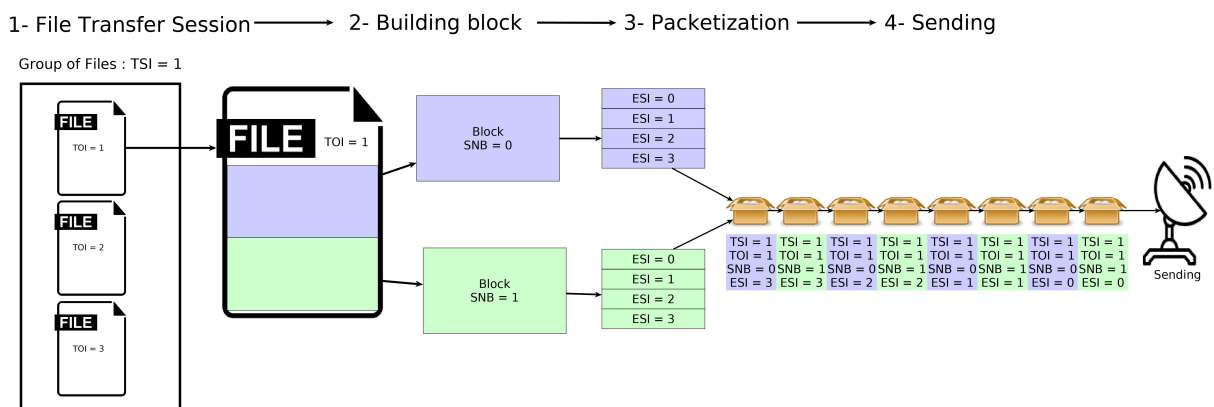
1- File Transfer Session → 2- Building block → 3- Packetization → 4- Sending

Group of Files : TSI = 1

FILE
TOI = 1

FILE
TOI = 2

FILE
TOI = 3

FILE
TOI = 1

Block
SNB = 0

Block
SNB = 1

ESI = 0
ESI = 1
ESI = 2
ESI = 3

ESI = 0
ESI = 1
ESI = 2
ESI = 3

| TSI = 1 | TSI = 1 | TSI = 1 | TSI = 1 | TSI = 1 | TSI = 1 | TSI = 1 | TSI = 1 |
|---|---|---|---|---|---|---|---|
| TOI = 1 | TOI = 1 | TOI = 1 | TOI = 1 | TOI = 1 | TOI = 1 | TOI = 1 | TOI = 1 |
| SNB = 0 | SNB = 1 | SNB = 0 | SNB = 1 | SNB = 0 | SNB = 1 | SNB = 0 | SNB = 1 |
| ESI = 3 | ESI = 3 | ESI = 2 | ESI = 2 | ESI = 1 | ESI = 1 | ESI = 0 | ESI = 0 |

Sending